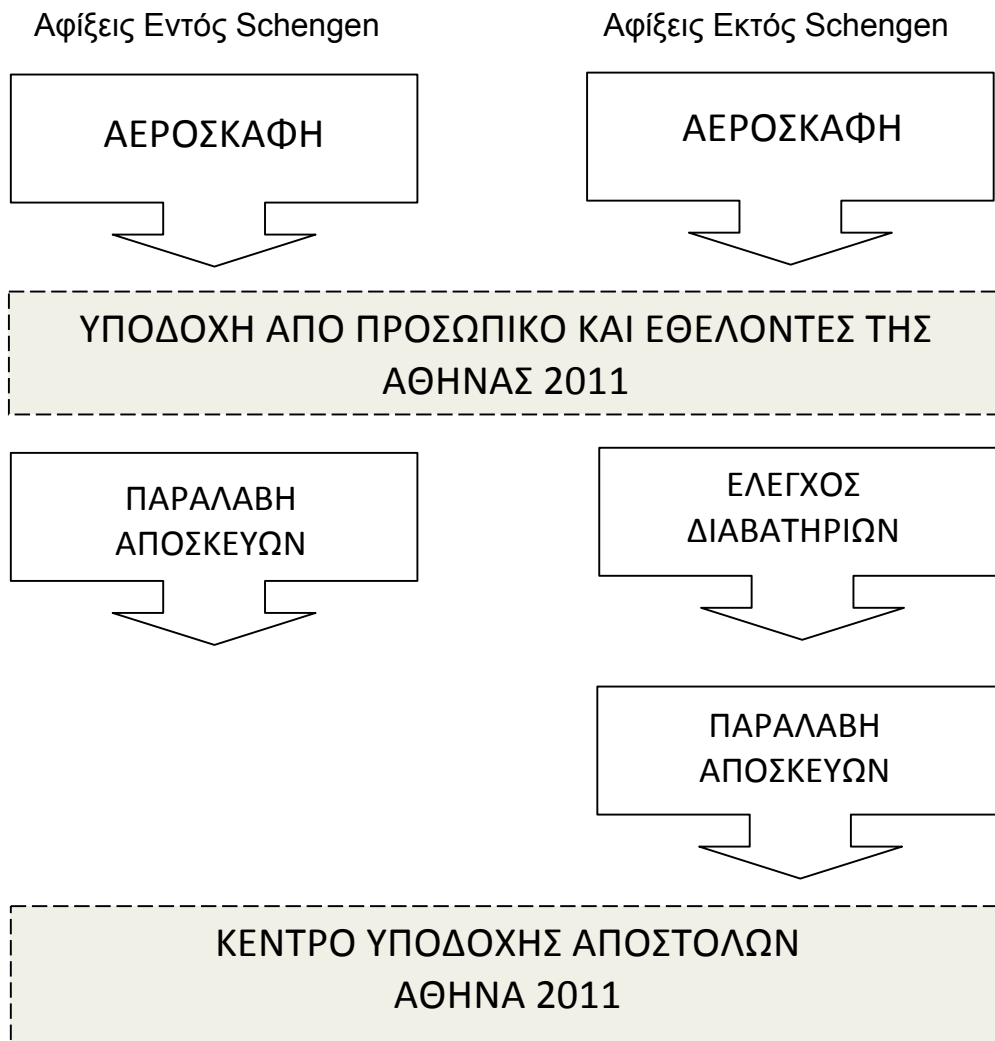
Αφίξεις Εντός Schengen

ΑΕΡΟΣΚΑΦΗ

Αφίξεις Εκτός Schengen

ΑΕΡΟΣΚΑΦΗ

ΥΠΟΔΟΧΗ ΑΠΟ ΠΡΟΣΩΠΙΚΟ ΚΑΙ ΕΘΕΛΟΝΤΕΣ ΤΗΣ ΑΘΗΝΑΣ 2011

ΠΑΡΑΛΑΒΗ ΑΠΟΣΚΕΥΩΝ

ΕΛΕΓΧΟΣ ΔΙΑΒΑΤΗΡΙΩΝ

ΠΑΡΑΛΑΒΗ ΑΠΟΣΚΕΥΩΝ

ΚΕΝΤΡΟ ΥΠΟΔΟΧΗΣ ΑΠΟΣΤΟΛΩΝ ΑΘΗΝΑ 2011